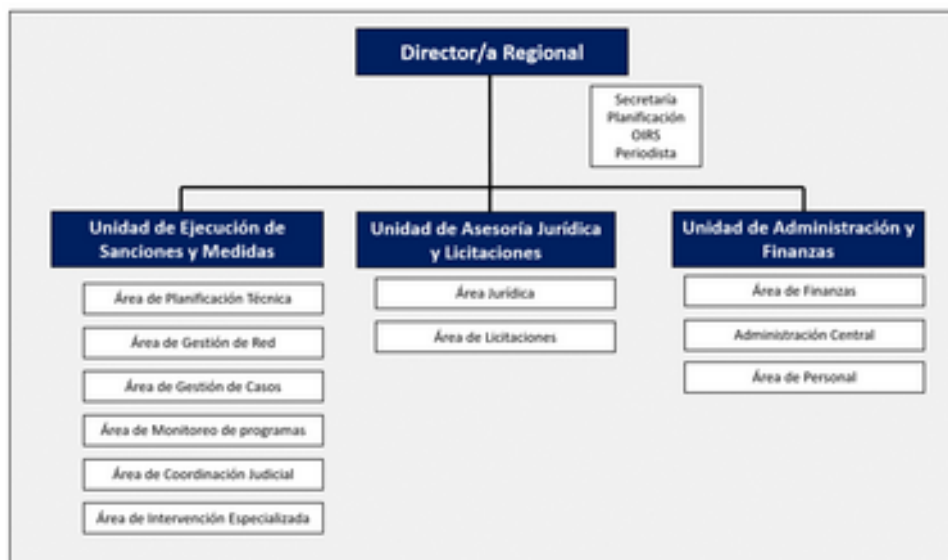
Director/a Regional

Secretaría
Planificación
OIRS
Periodista

Unidad de Ejecución de Sanciones y Medidas

Área de Planificación Técnica

Área de Gestión de Red

Área de Gestión de Casos

Área de Monitoreo de programas

Área de Coordinación Judicial

Área de Intervención Especializada

Unidad de Asesoría Jurídica y Licitaciones

Área Jurídica

Área de Licitaciones

Unidad de Administración y Finanzas

Área de Finanzas

Administración Central

Área de Personal